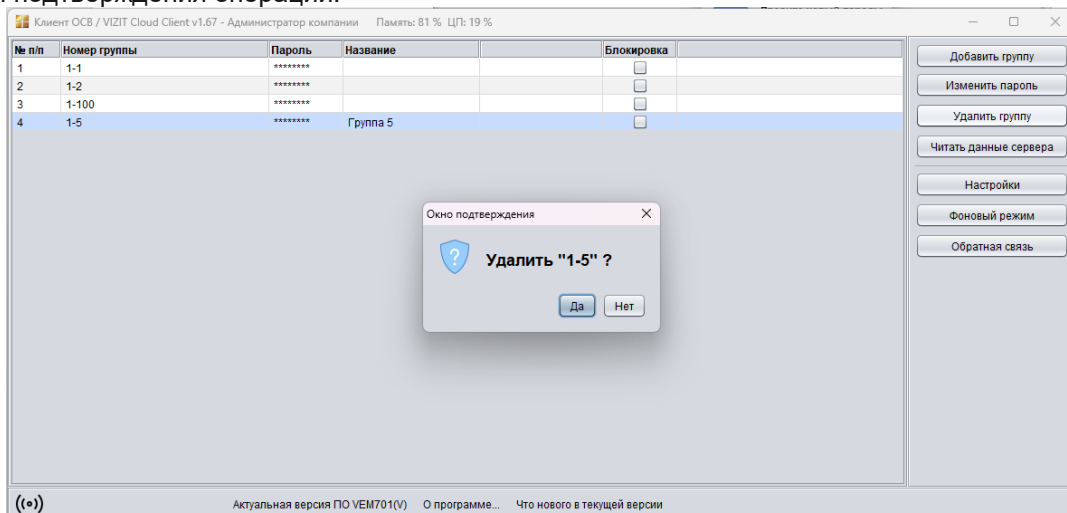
Клиент ОСВ / VIZIT Cloud Client v1.67 - Администратор компании Память: 81 % ЦП: 19 %

| № п/п | Номер группы | Пароль | Название | | Блокировка | |
|---|---|---|---|---|---|---|
| 1 | 1-1 | ******** | | | | |
| 2 | 1-2 | ******** | | | | |
| 3 | 1-100 | ******** | | | | |
| 4 | 1-5 | ******** | Группа 5 | | | |

Добавить группу
Изменить пароль
Удалить группу
Читать данные сервера
Настройки
Фоновый режим
Обратная связь

Окно подтверждения
Удалить "1-5" ?
Да Нет

Актуальная версия ПО VEM701(V) О программе... Что нового в текущей версии